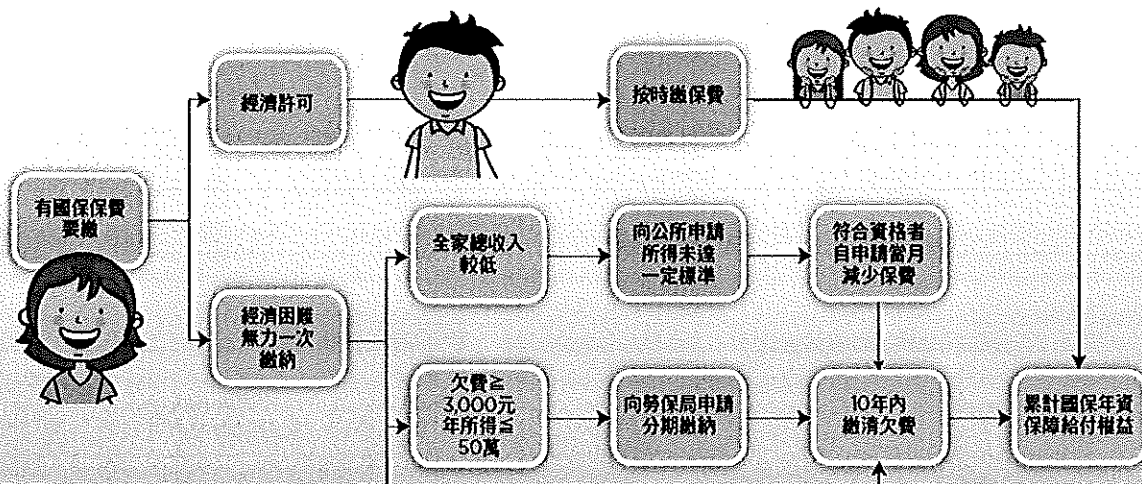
有國保保費要繳

經濟許可

按時繳保費

經濟困難無力一次繳納

全家總收入較低

向公所申請所得未達一定標準

符合資格者自申請當月減少保費

欠費≧3,000元年所得≦50萬

向勞保局申請分期繳納

10年內繳清欠費

累計國保年資保障給付權益